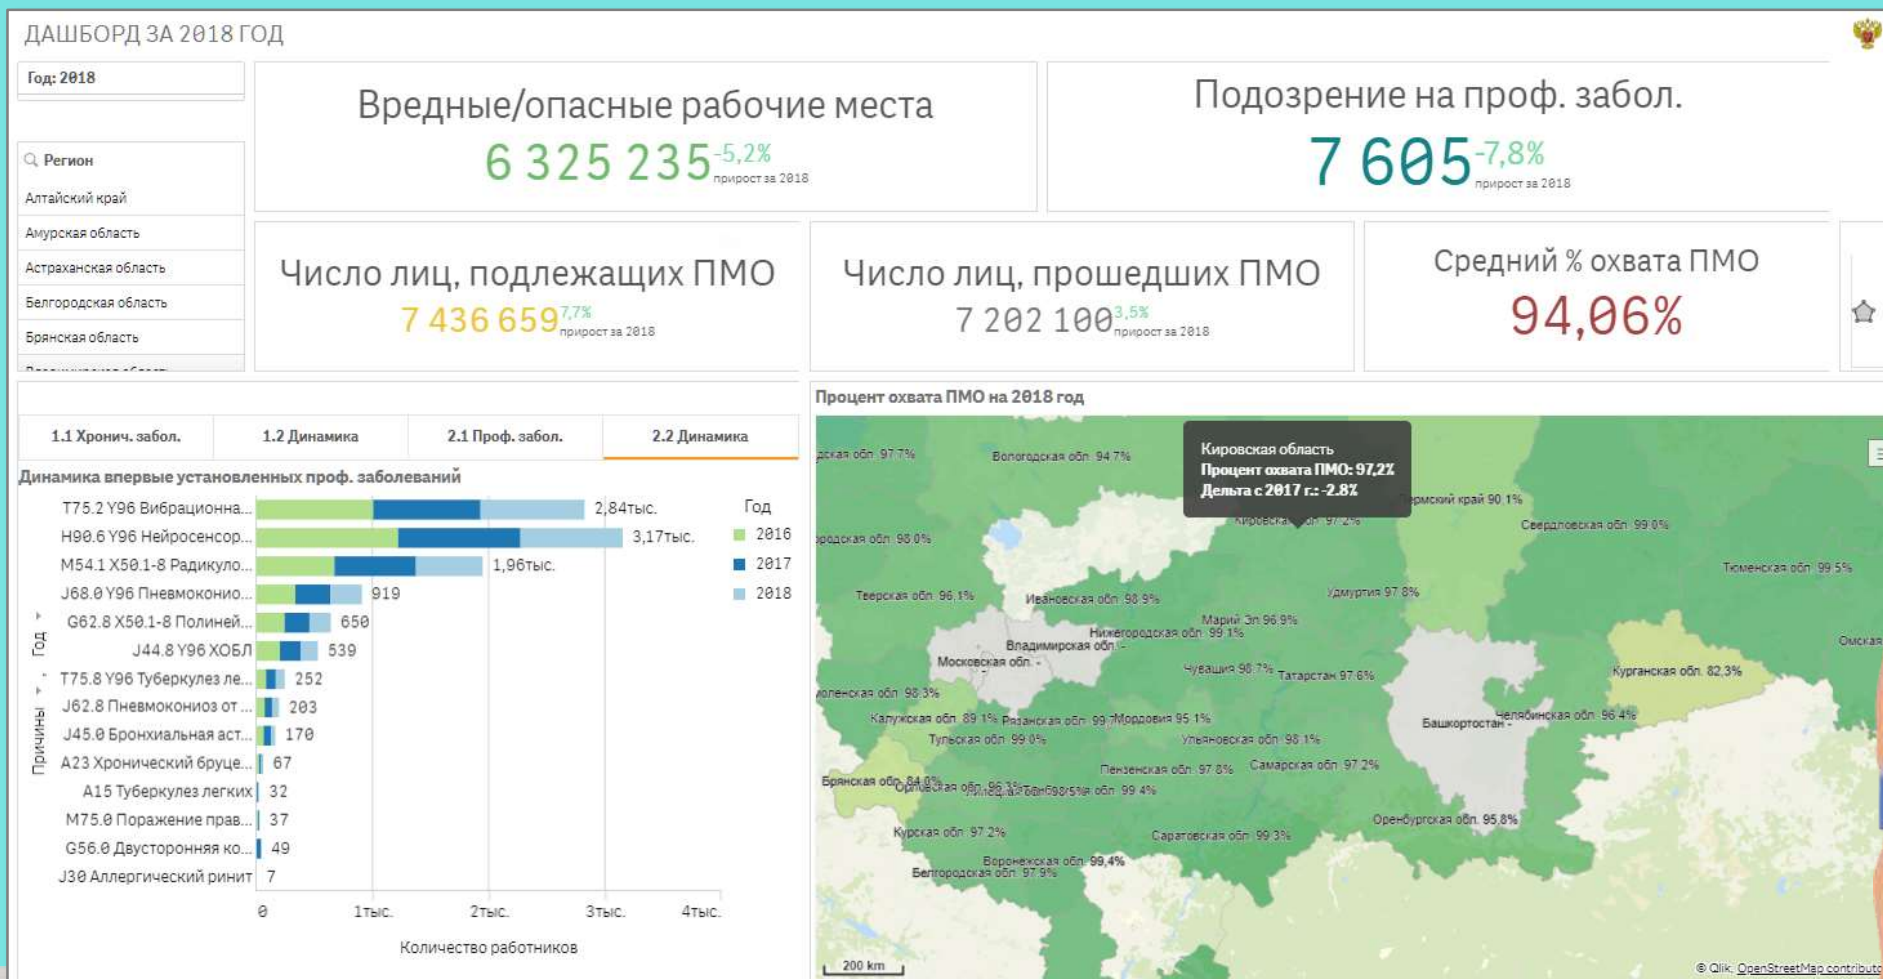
ДАШБОРД ЗА 2018 ГОД

Год: 2018

Регион
Алтайский край
Амурская область
Астраханская область
Белгородская область
Брянская область
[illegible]

Вредные/опасные рабочие места
6 325 235 -5,2% прирост за 2018

Подозрение на проф. забол.
7 605 -7,8% прирост за 2018

Число лиц, подлежащих ПМО
7 436 659 7,7% прирост за 2018

Число лиц, прошедших ПМО
7 202 100 3,5% прирост за 2018

Средний % охвата ПМО
94,06%

1.1 Хронич. забол. | 1.2 Динамика | 2.1 Проф. забол. | 2.2 Динамика

Динамика впервые установленных проф. заболеваний

Год
2016
2017
2018

Причины Год

T75.2 Y96 Вибрационна... 2,84тыс.
H90.6 Y96 Нейросенсор... 3,17тыс.
M54.1 X50.1-8 Радикуло... 1,96тыс.
J68.0 Y96 Пневмоконио... 919
G62.8 X50.1-8 Полиней... 650
J44.8 Y96 ХОБЛ 539
T75.8 Y96 Туберкулез ле... 252
J62.8 Пневмокониоз от ... 203
J45.0 Бронхиальная аст... 170
A23 Хронический бруце... 67
A15 Туберкулез легких 32
M75.0 Поражение прав... 37
G56.0 Двусторонняя ко... 49
J30 Аллергический ринит 7

0 1тыс. 2тыс. 3тыс. 4тыс.
Количество работников

Процент охвата ПМО на 2018 год

Кировская область
Процент охвата ПМО: 97,2%
Дельта с 2017 г.: -2.8%

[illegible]ская обл 97.7%
Вологодская обл 94.7%
Пермский край 90.1%
Кировская обл 97.2%
Свердловская обл 99.0%
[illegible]ородская обл 98.0%
Тюменская обл 99.5%
Тверская обл 96.1%
Ивановская обл 98.9%
Удмуртия 97.8%
Марий Эл 96.9%
Владимирская обл -
Нижегородская обл 99.1%
Московская обл -
Омская
Чувашия 98.7%
Татарстан 97.6%
Курганская обл 82.3%
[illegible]моленская обл 98.3%
Калужская обл 89.1%
Рязанская обл 99.7%
Мордовия 95.1%
Башкортостан -
Челябинская обл 96.4%
Тульская обл 99.0%
Ульяновская обл 98.1%
Брянская обл 84.0%
Орловская обл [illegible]
Пензенская обл 97.8%
Самарская обл 97.2%
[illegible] обл 99.4%
Оренбургская обл 95.8%
Курская обл 97.2%
Саратовская обл 99.3%
Воронежская обл 99.4%
Белгородская обл 97.9%

200 km
© Qlik, OpenStreetMap contribut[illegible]